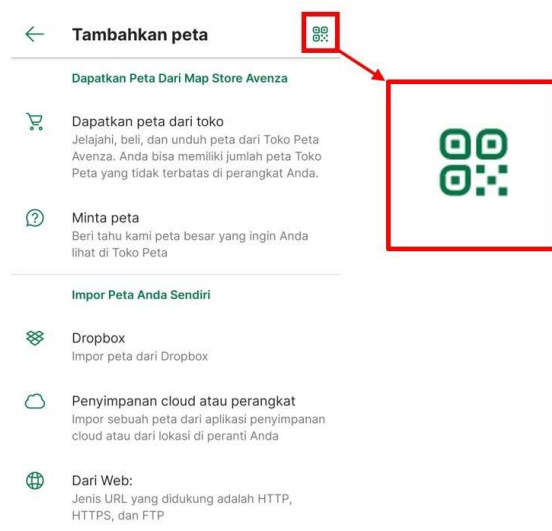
Tambahkan peta

Dapatkan Peta Dari Map Store Avenza

Dapatkan peta dari toko
Jelajahi, beli, dan unduh peta dari Toko Peta Avenza. Anda bisa memiliki jumlah peta Toko Peta yang tidak terbatas di perangkat Anda.

Minta peta
Beri tahu kami peta besar yang ingin Anda lihat di Toko Peta

Impor Peta Anda Sendiri

Dropbox
Impor peta dari Dropbox

Penyimpanan cloud atau perangkat
Impor sebuah peta dari aplikasi penyimpanan cloud atau dari lokasi di peranti Anda

Dari Web:
Jenis URL yang didukung adalah HTTP, HTTPS, dan FTP